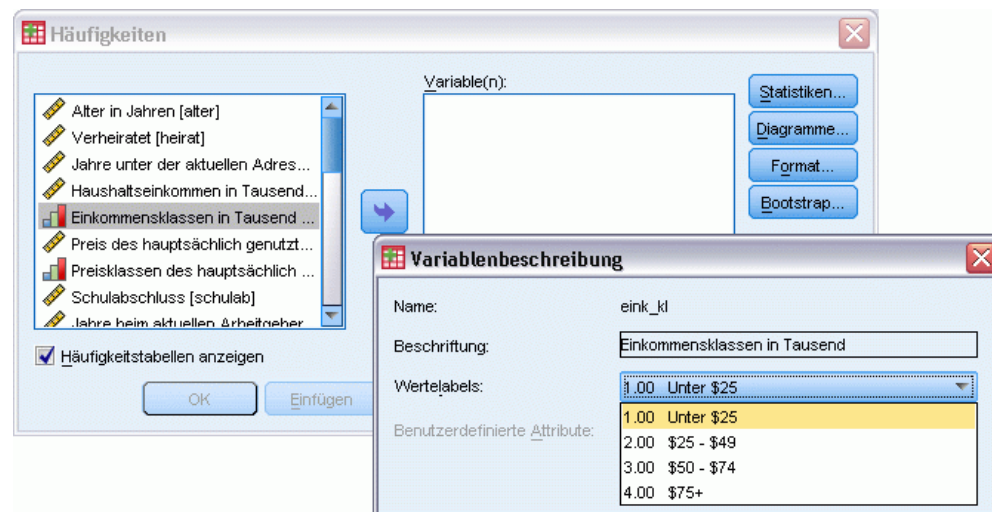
Häufigkeiten

Alter in Jahren [alter]
Verheiratet [heirat]
Jahre unter der aktuellen Adres...
Haushaltseinkommen in Tausend...
Einkommensklassen in Tausend ...
Preis des hauptsächlich genutzt...
Preisklassen des hauptsächlich ...
Schulabschluss [schulab]
Jahre beim aktuellen Arbeitgeber

Variable(n):

Statistiken...
Diagramme...
Format...
Bootstrap...

Häufigkeitstabellen anzeigen

OK
Einfügen

Variablenbeschreibung

Name: eink_kl

Beschriftung: Einkommensklassen in Tausend

Wertelabels: 1.00 Unter $25

Benutzerdefinierte Attribute:

1.00 Unter $25
2.00 $25 - $49
3.00 $50 - $74
4.00 $75+